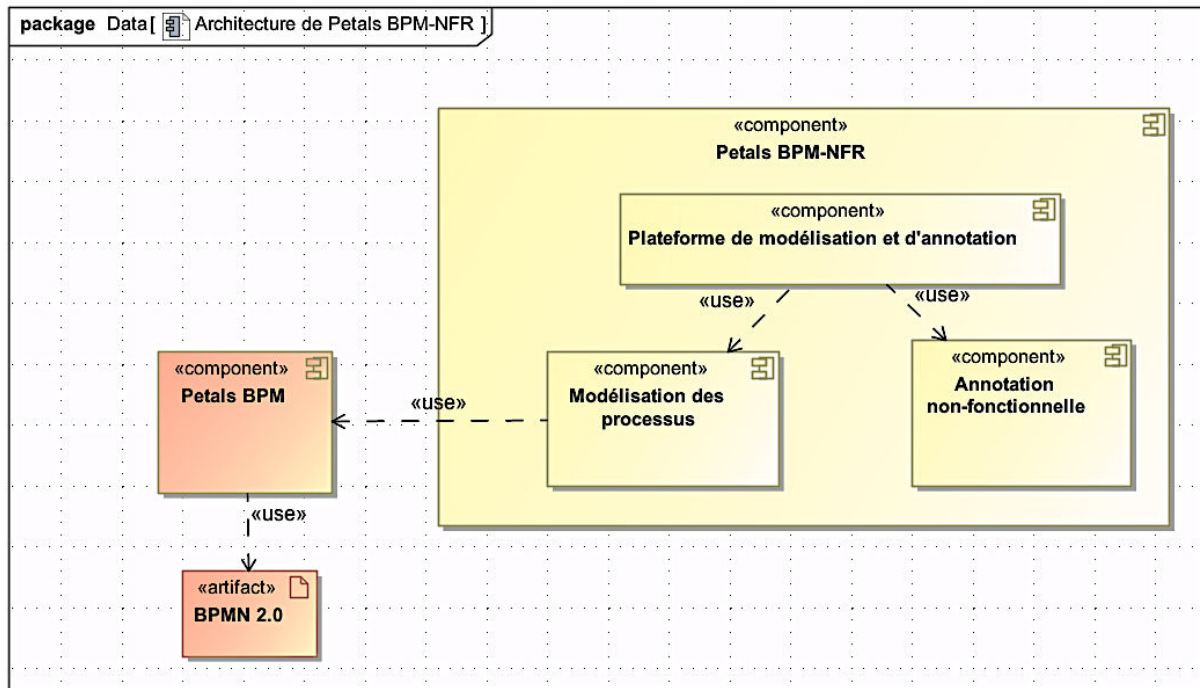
package Data[ Architecture de Petals BPM-NFR ]

«component»
Petals BPM-NFR

«component»
Plateforme de modélisation et d'annotation

«use»

«use»

«component»
Petals BPM

«use»

«component»
Modélisation des processus

«component»
Annotation non-fonctionnelle

«use»

«artifact»
BPMN 2.0